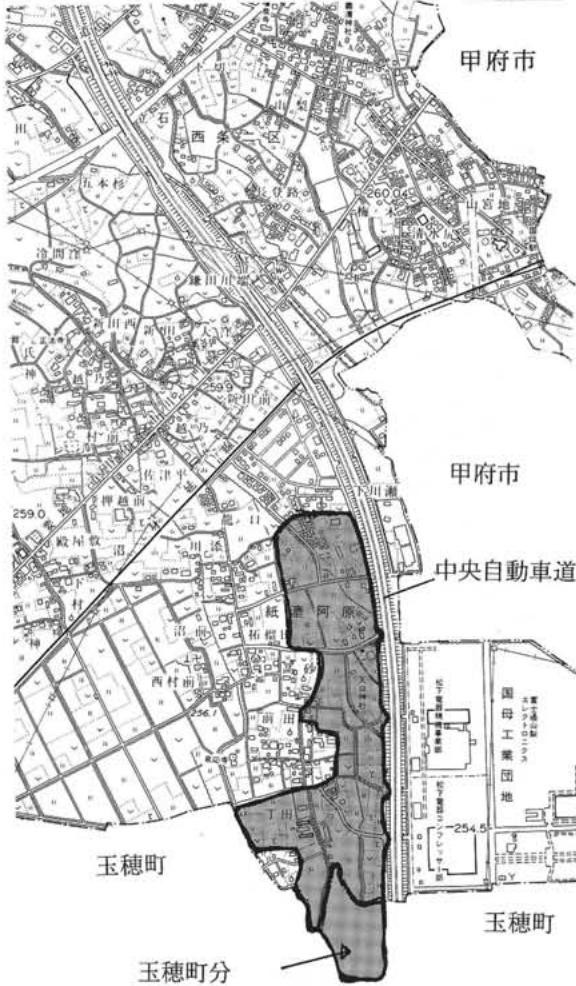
甲府市

石
西条一区
五本杉
260.0
山宮地
清水
鎌田川
新田西
新田
新田南
259.9
越乃
佐津平
押越前
259.0
殿屋敷
沼
川添
紙
河原
唐
沼田
柘榴目
西村前
256.1
前田
丁田

甲府市
下川瀬
中央自動車道

国母工業団地
254.5

玉穂町
玉穂町
玉穂町分